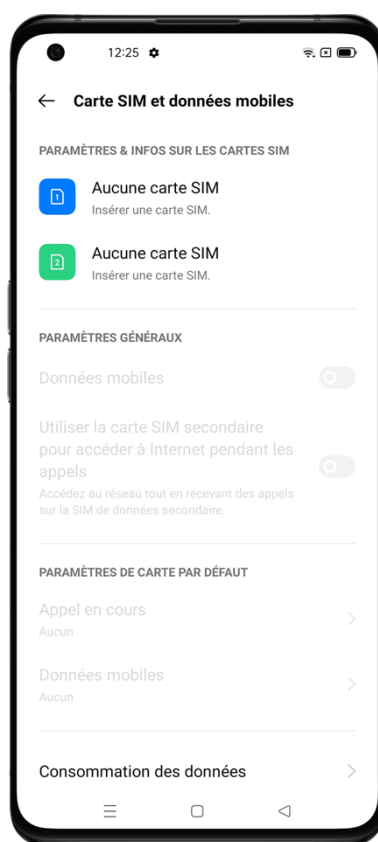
12:25

Carte SIM et données mobiles

PARAMÈTRES & INFOS SUR LES CARTES SIM

1
Aucune carte SIM
Insérer une carte SIM.

2
Aucune carte SIM
Insérer une carte SIM.

PARAMÈTRES GÉNÉRAUX

Données mobiles

Utiliser la carte SIM secondaire pour accéder à Internet pendant les appels
Accédez au réseau tout en recevant des appels sur la SIM de données secondaire.

PARAMÈTRES DE CARTE PAR DÉFAUT

Appel en cours
Aucun

Données mobiles
Aucun

Consommation des données